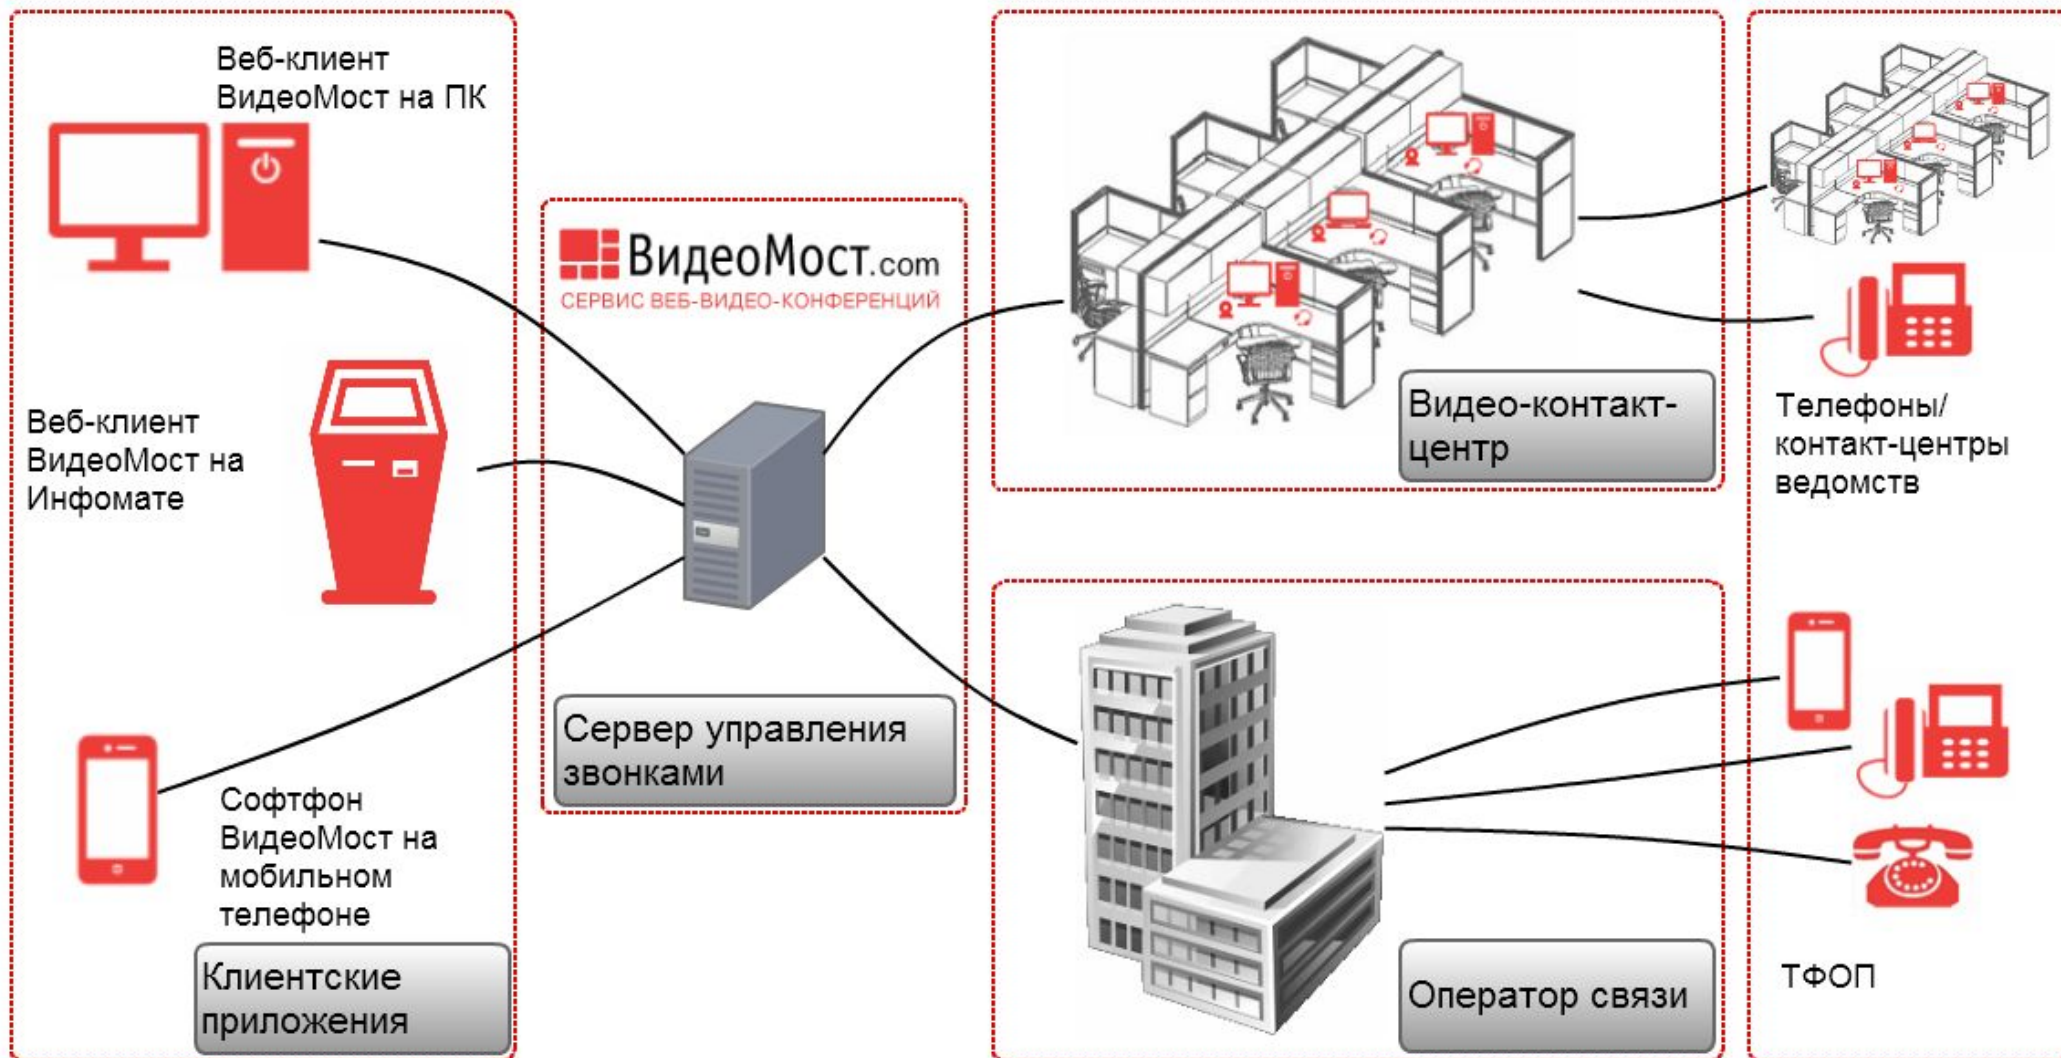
Веб-клиент ВидеоМост на ПК

Веб-клиент ВидеоМост на Инфомате

Софтфон ВидеоМост на мобильном телефоне

Клиентские приложения

ВидеоМост.com
СЕРВИС ВЕБ-ВИДЕО-КОНФЕРЕНЦИЙ

Сервер управления звонками

Видео-контакт-центр

Оператор связи

Телефоны/ контакт-центры ведомств

ТФОП